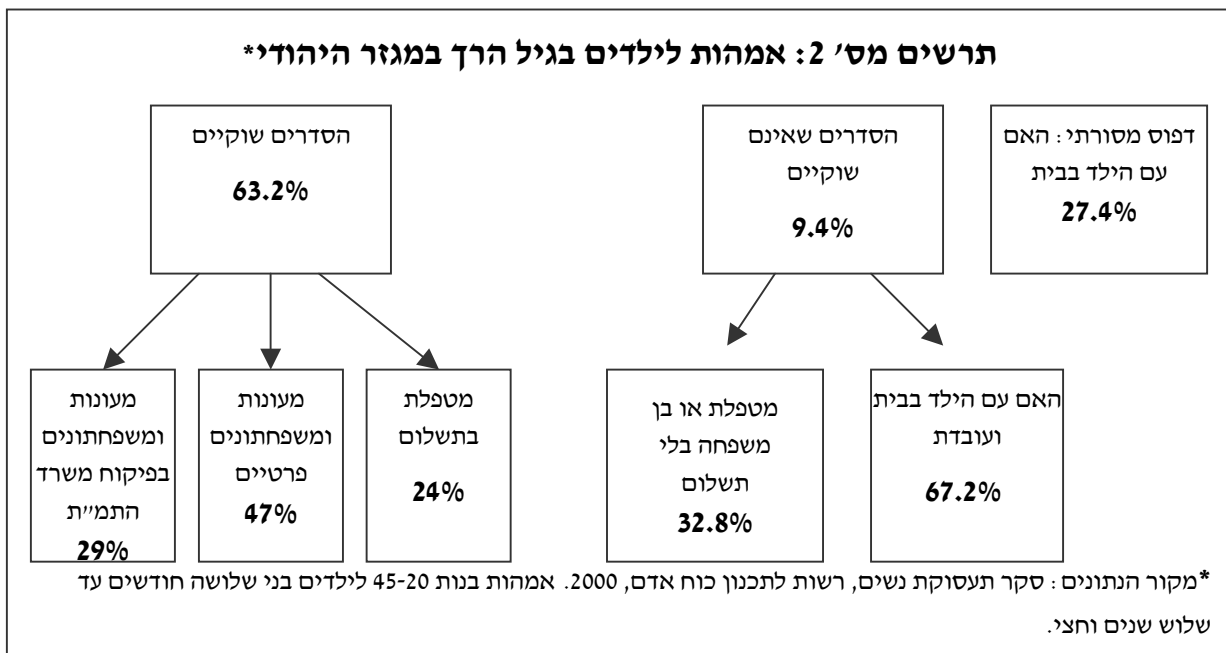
תרשים מס׳ 2: אמהות לילדים בגיל הרך במגזר היהודי*

דפוס מסורתי: האם עם הילד בבית
27.4%

הסדרים שאינם שוקיים
9.4%

הסדרים שוקיים
63.2%

האם עם הילד בבית ועובדת
67.2%

מטפלת או בן משפחה בלי תשלום
32.8%

מטפלת בתשלום
24%

מעונות ומשפחתונים פרטיים
47%

מעונות ומשפחתונים בפיקוח משרד התמ״ת
29%

*מקור הנתונים: סקר תעסוקת נשים, רשות לתכנון כוח אדם, 2000. אמהות בנות 20-45 לילדים בני שלושה חודשים עד שלוש שנים וחצי.